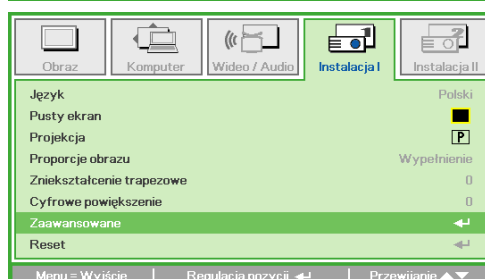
Obraz | Komputer | Wideo / Audio | Instalacja I | Instalacja II

Język | Polski
Pusty ekran |
Projekcja | P
Proporcje obrazu | Wypełnienie
Zniekształcenie trapezowe | 0
Cyfrowe powiększenie | 0
Zaawansowane | ↵
Reset | ↵

Menu = Wyjście | Regulacja pozycji ↵ | Przewijanie ▲▼